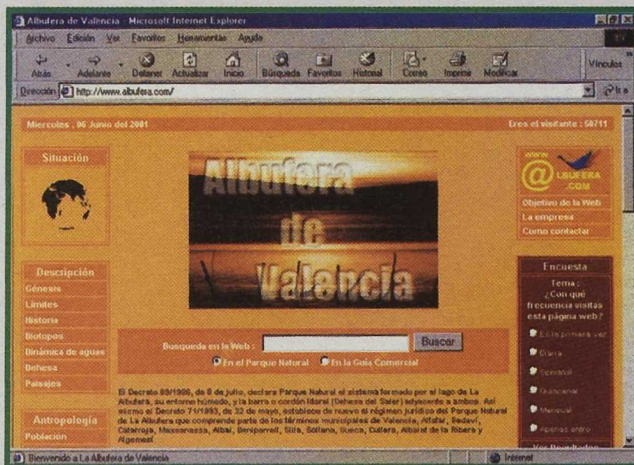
Albufera de Valencia - Microsoft Internet Explorer

Archivo Edición Ver Favoritos Herramientas Ayuda

Atrás Adelante Detener Actualizar Inicio Búsqueda Favoritos Historial Correo Imprimir Modificar Vínculos

Dirección http://www.albufera.com/

Miercoles , 06 Junio del 2001

Eres el visitante : 58711

Situación

Albufera de Valencia

www. @LBUFERA .COM

Objetivo de la Web

La empresa

Como contactar

Descripción

Génesis

Límites

Historia

Biotopos

Dinámica de aguas

Dehesa

Paisajes

Busqueda en la Web : Buscar

En el Parque Natural En la Guia Comercial

Encuesta

Tema : ¿Con qué frecuencia visitas esta página web?

Es la primera vez

Diaria

Semanal

Quincenal

Mensual

Apenas entro

Ver Resultados

El Decreto 89/1986, de 8 de julio, declara Parque Natural el sistema formado por el lago de La Albufera, su entorno húmedo, y la barra o cordón litoral (Dehesa del Saler) adyacente a ambos. Así mismo el Decreto 71/1993, de 31 de mayo, establece de nuevo el régimen jurídico del Parque Natural de La Albufera que comprende parte de los términos municipales de Valencia, Alfafar, Sedaví, Catarroja, Massanassa, Albal, Beniparrell, Silla, Sollana, Sueca, Cullera, Albalat de la Ribera y Algemesí.

Antropología

Población

Bienvenido a La Albufera de Valencia

Internet